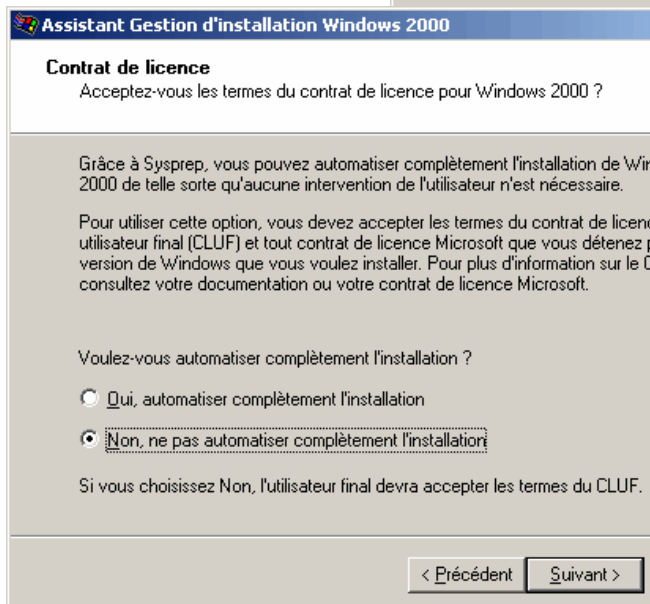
Assistant Gestion d'installation Windows 2000

Contrat de licence
Acceptez-vous les termes du contrat de licence pour Windows 2000 ?

Grâce à Sysprep, vous pouvez automatiser complètement l'installation de Wi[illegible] 2000 de telle sorte qu'aucune intervention de l'utilisateur n'est nécessaire.

Pour utiliser cette option, vous devez accepter les termes du contrat de licen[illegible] utilisateur final (CLUF) et tout contrat de licence Microsoft que vous détenez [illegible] version de Windows que vous voulez installer. Pour plus d'information sur le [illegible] consultez votre documentation ou votre contrat de licence Microsoft.

Voulez-vous automatiser complètement l'installation ?

Oui, automatiser complètement l'installation

Non, ne pas automatiser complètement l'installation

Si vous choisissez Non, l'utilisateur final devra accepter les termes du CLUF.

< Précédent
Suivant >